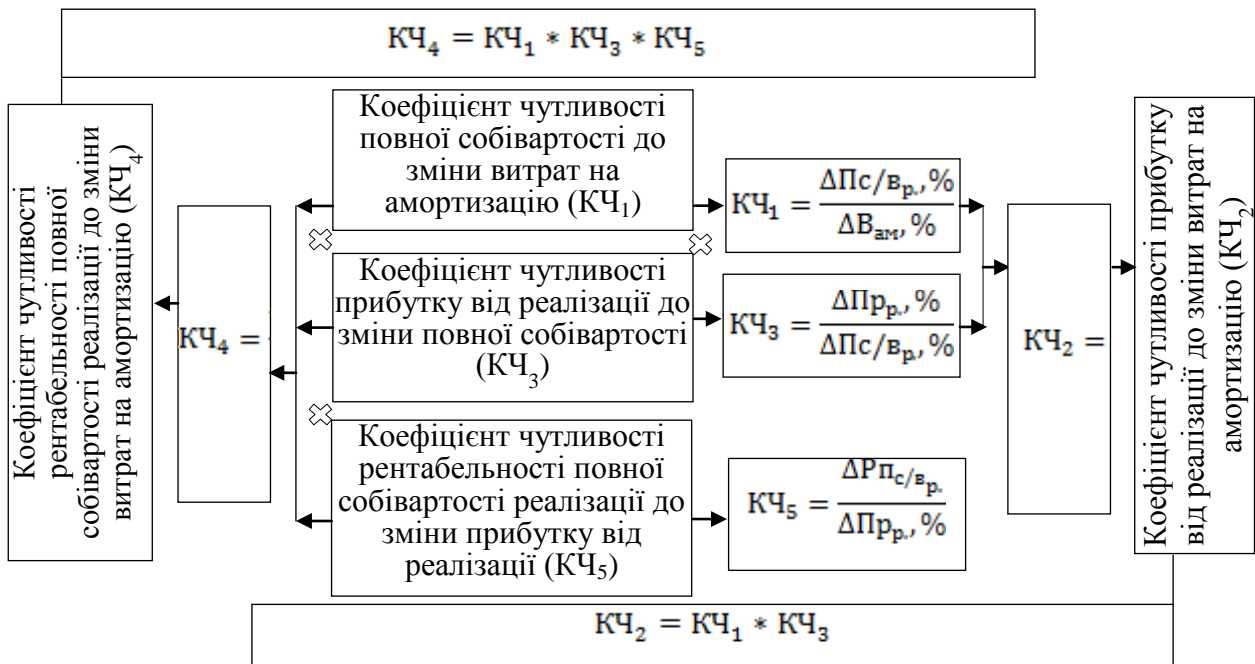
$КЧ_4 = КЧ_1 * КЧ_3 * КЧ_5$

Коефіцієнт чутливості рентабельності повної собівартості реалізації до зміни витрат на амортизацію ($КЧ_4$)

$КЧ_4 =$

Коефіцієнт чутливості повної собівартості до зміни витрат на амортизацію ($КЧ_1$)

Коефіцієнт чутливості прибутку від реалізації до зміни повної собівартості ($КЧ_3$)

Коефіцієнт чутливості рентабельності повної собівартості реалізації до зміни прибутку від реалізації ($КЧ_5$)

$КЧ_1 = \frac{\Delta Пс/в_{р.}, \%}{\Delta В_{ам}, \%}$

$КЧ_3 = \frac{\Delta Пр_{р.}, \%}{\Delta Пс/в_{р.}, \%}$

$КЧ_5 = \frac{\Delta Рп_{с/в_{р.}}}{\Delta Пр_{р.}, \%}$

$КЧ_2 =$

Коефіцієнт чутливості прибутку від реалізації до зміни витрат на амортизацію ($КЧ_2$)

$КЧ_2 = КЧ_1 * КЧ_3$